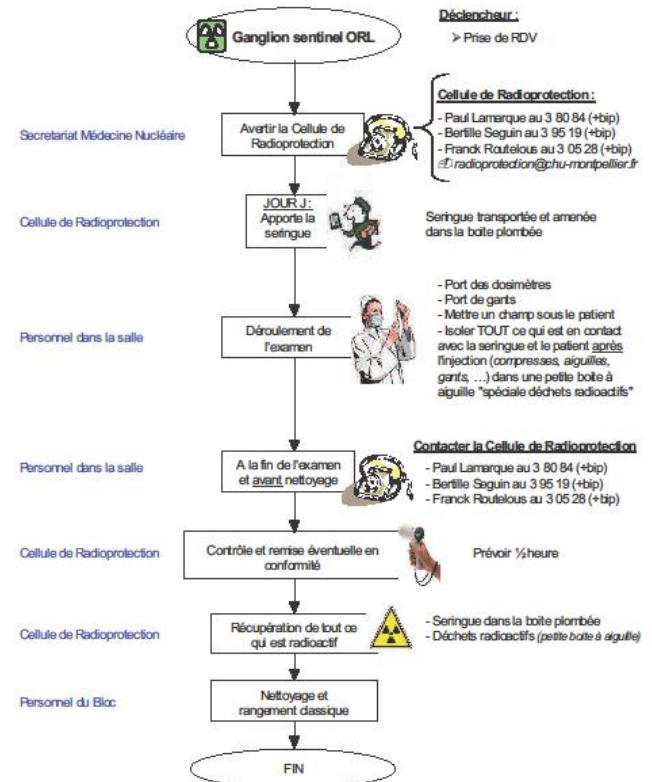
Ganglion sentinel ORL

Déclencheur :
➢ Prise de RDV

Secretariat Médecine Nucléaire

Avertir la Cellule de Radioprotection

Cellule de Radioprotection :
- Paul Lamarque au 3 80 84 (+bip)
- Bertille Seguin au 3 95 19 (+bip)
- Franck Routelous au 3 05 28 (+bip)
✉ radioprotection@chu-montpellier.fr

Cellule de Radioprotection

JOUR J : Apporte la seringue

Seringue transportée et amenée dans la boite plombée

Personnel dans la salle

Déroulement de l'examen

- Port des dosimètres
- Port de gants
- Mettre un champ sous le patient
- Isoler TOUT ce qui est en contact avec la seringue et le patient après l'injection (compresses, aiguilles, gants, …) dans une petite boite à aiguille "spéciale déchets radioactifs"

Personnel dans la salle

A la fin de l'examen et avant nettoyage

Contacter la Cellule de Radioprotection
- Paul Lamarque au 3 80 84 (+bip)
- Bertille Seguin au 3 95 19 (+bip)
- Franck Routelous au 3 05 28 (+bip)

Cellule de Radioprotection

Contrôle et remise éventuelle en conformité

Prévoir ½ heure

Cellule de Radioprotection

Récupération de tout ce qui est radioactif

- Seringue dans la boite plombée
- Déchets radioactifs (petite boite à aiguille)

Personnel du Bloc

Nettoyage et rangement classique

FIN